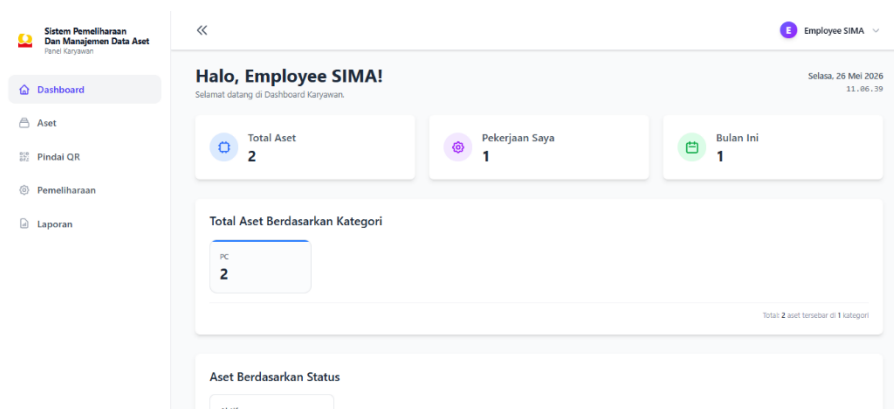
Sistem Pemeliharaan Dan Manajemen Data Aset
Panel Karyawan

Dashboard
Aset
Pindai QR
Pemeliharaan
Laporan

«

E Employee SIMA

Halo, Employee SIMA!
Selamat datang di Dashboard Karyawan.

Selasa, 26 Mei 2026
11.06.39

Total Aset
2

Pekerjaan Saya
1

Bulan Ini
1

Total Aset Berdasarkan Kategori

PC
2

Total: 2 aset tersebar di 1 kategori

Aset Berdasarkan Status

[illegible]